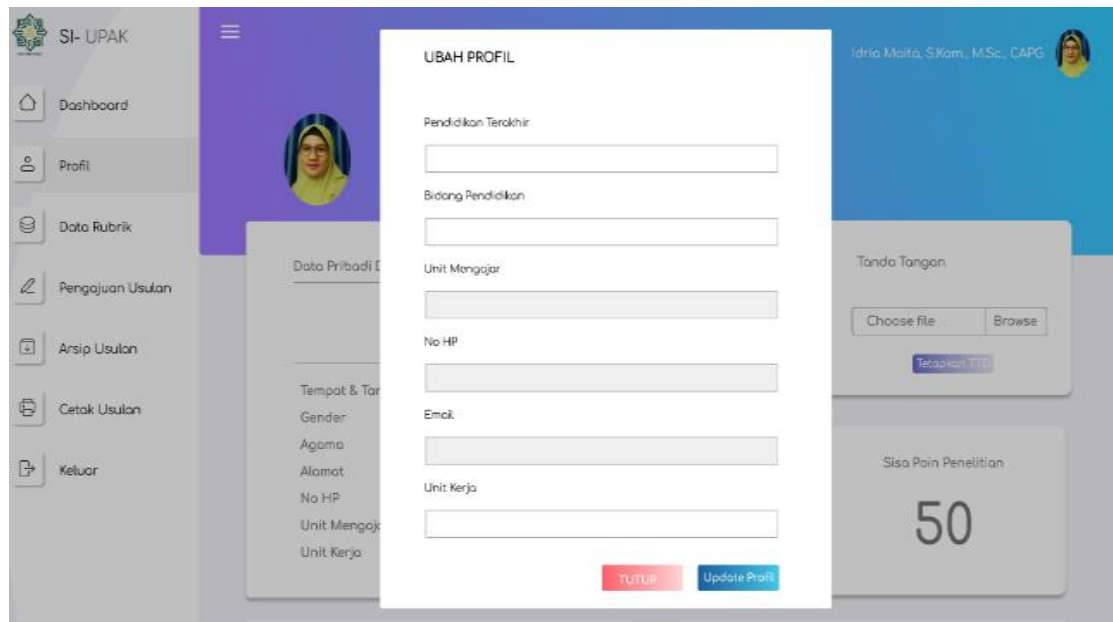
SI- UPAK

Dashboard

Profil

Data Rubrik

Pengajuan Usulan

Arsip Usulan

Cetak Usulan

Keluar

Idria Maita, S.Kom., M.Sc., CAPG

Data Pribadi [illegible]

Tempat & Tar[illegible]
Gender
Agama
Alamat
No HP
Unit Mengaj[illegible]
Unit Kerja

UBAH PROFIL

Pendidikan Terakhir

Bidang Pendidikan

Unit Mengajar

No HP

Email

Unit Kerja

TUTUP

Update Profil

Tanda Tangan

Choose file

Browse

Tetapkan TTD

Sisa Poin Penelitian

50